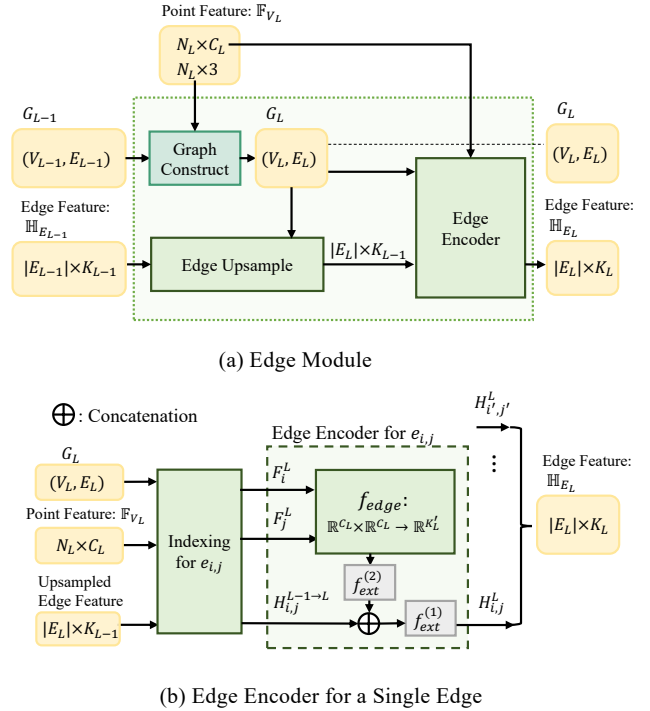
Point Feature: $\mathbb{F}_{V_L}$

$N_L \times C_L$
$N_L \times 3$

$G_{L-1}$

$(V_{L-1}, E_{L-1})$

Graph Construct

$G_L$

$(V_L, E_L)$

$G_L$

$(V_L, E_L)$

Edge Feature: $\mathbb{H}_{E_{L-1}}$

$|E_{L-1}| \times K_{L-1}$

Edge Upsample

$|E_L| \times K_{L-1}$

Edge Encoder

Edge Feature: $\mathbb{H}_{E_L}$

$|E_L| \times K_L$

(a) Edge Module

$\bigoplus$: Concatenation

$H^L_{i',j'}$

Edge Encoder for $e_{i,j}$

$G_L$

$(V_L, E_L)$

Point Feature: $\mathbb{F}_{V_L}$

$N_L \times C_L$

Upsampled Edge Feature

$|E_L| \times K_{L-1}$

Indexing for $e_{i,j}$

$F^L_i$

$F^L_j$

$f_{edge}$:
$\mathbb{R}^{C_L} \times \mathbb{R}^{C_L} \to \mathbb{R}^{K'_L}$

$f^{(2)}_{ext}$

$H^{L-1 \to L}_{i,j}$

$\bigoplus$

$f^{(1)}_{ext}$

$H^L_{i,j}$

⋮

Edge Feature: $\mathbb{H}_{E_L}$

$|E_L| \times K_L$

(b) Edge Encoder for a Single Edge